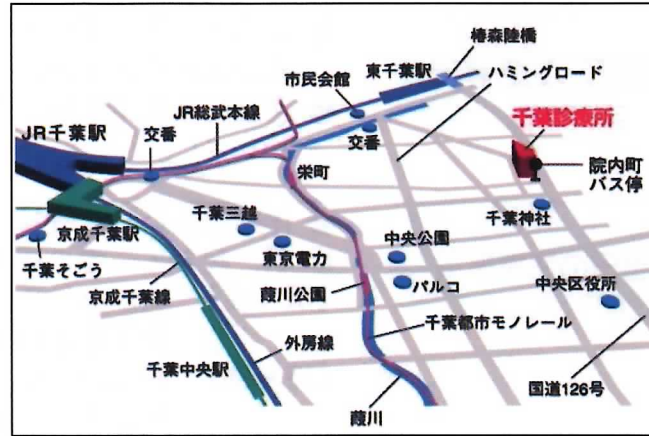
椿森陸橋
東千葉駅
市民会館
ハミングロード
千葉診療所
JR千葉駅
JR総武本線
交番
交番
栄町
院内町
バス停
千葉神社
千葉三越
京成千葉駅
中央公園
東京電力
千葉そごう
パルコ
中央区役所
京成千葉線
葭川公園
千葉都市モノレール
外房線
千葉中央駅
国道126号
葭川